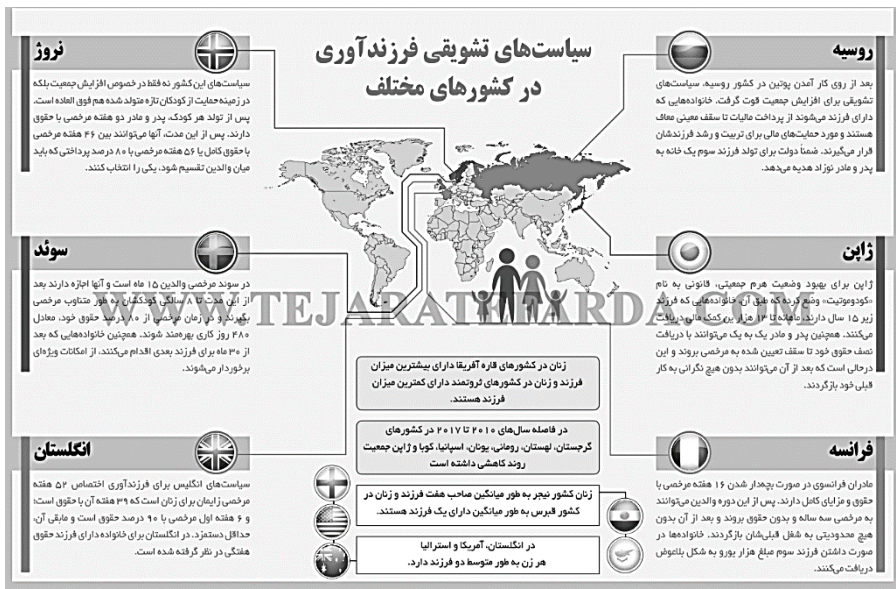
سیاست‌های تشویقی فرزندآوری
در کشورهای مختلف

روسیه
بعد از روی کار آمدن پوتین در کشور روسیه، سیاست‌های تشویقی برای افزایش جمعیت قوت گرفت. خانواده‌هایی که دارای فرزند می‌شوند از پرداخت مالیات تا سقف معینی معاف هستند و مورد حمایت‌های مالی برای تربیت و رشد فرزندشان قرار می‌گیرند. ضمناً دولت برای تولد فرزند سوم یک خانه به پدر و مادر نوزاد هدیه می‌دهد.

نروژ
سیاست‌های این کشور نه فقط در خصوص افزایش جمعیت بلکه در زمینه حمایت از کودکان تازه متولد شده هم فوق العاده است. پس از تولد هر کودک، پدر و مادر دو هفته مرخصی با حقوق دارند. پس از این مدت، آنها می‌توانند بین ۴۶ هفته مرخصی با حقوق کامل یا ۵۶ هفته مرخصی با ۸۰ درصد پرداختی که باید میان والدین تقسیم شود، یکی را انتخاب کنند.

ژاپن
ژاپن برای بهبود وضعیت هرم جمعیتی، قانونی به نام «کودوموتیت» وضع کرده که طبق آن خانواده‌هایی که فرزند زیر ۱۵ سال دارند، ماهانه تا ۱۳۰ هزار ین کمک مالی دریافت می‌کنند. همچنین پدر و مادر یک به یک می‌توانند با دریافت نصف حقوق خود تا سقف تعیین شده به مرخصی بروند و این حرانی است که بعد از آن می‌توانند بدون هیچ نگرانی به کار قبلی خود بازگردند.

سوئد
در سوئد مرخصی والدین ۱۵ ماه است و آنها اجازه دارند بعد از این مدت تا ۸ سالگی کودکشان به طور متناوب مرخصی بگیرند و در زمان مرخصی از ۸۰ درصد حقوق خود، معادل ۴۸۰ روز کاری بهره‌مند شوند. همچنین خانواده‌هایی که بعد از ۳۰ ماه برای فرزند بعدی اقدام می‌کنند، از امکانات ویژه‌ای برخوردار می‌شوند.

زنان در کشورهای قاره آفریقا دارای بیشترین میزان فرزند و زنان در کشورهای ثروتمند دارای کمترین میزان فرزند هستند.

در فاصله سال‌های ۲۰۱۰ تا ۲۰۱۷ در کشورهای گرجستان، لهستان، رومانی، یونان، اسپانیا، کوبا و ژاپن جمعیت روند کاهشی داشته است

زنان کشور نیجر به طور میانگین صاحب هفت فرزند و زنان در کشور قبرس به طور میانگین دارای یک فرزند هستند.

در انگلستان، آمریکا و استرالیا هر زن به طور متوسط دو فرزند دارد.

انگلستان
سیاست‌های انگلیس برای فرزندآوری اختصاص ۵۲ هفته مرخصی زایمان برای زنان است که ۳۹ هفته آن با حقوق است؛ و ۶ هفته اول مرخصی با ۹۰ درصد حقوق است و مابقی آن، حداقل دستمزد. در انگلستان برای خانواده دارای فرزند حقوق هفتگی در نظر گرفته شده است.

فرانسه
مادران فرانسوی در صورت بچه‌دار شدن ۱۶ هفته مرخصی با حقوق و مزایای کامل دارند. پس از این دوره والدین می‌توانند به مرخصی سه ساله و بدون حقوق بروند و بعد از آن بدون هیچ محدودیتی به شغل قبلی‌شان بازگردند. خانواده‌ها در صورت داشتن فرزند سوم مبلغ هزار یورو به شکل بلاعوض دریافت می‌کنند.

TEJARATEFARDA